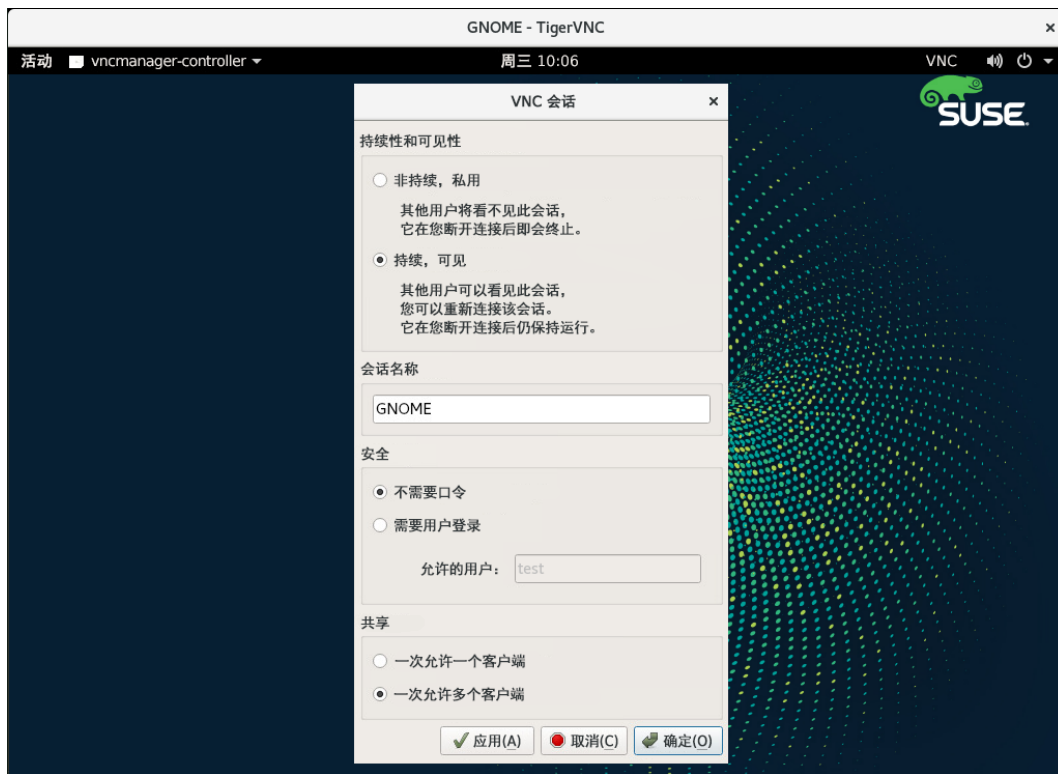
GNOME - TigerVNC ×

活动 vncmanager-controller ▾ 周三 10:06 VNC

SUSE

VNC 会话 ×

持续性和可见性

非持续，私用

其他用户将看不见此会话，
它在您断开连接后即会终止。

持续，可见

其他用户可以看见此会话，
您可以重新连接该会话。
它在您断开连接后仍保持运行。

会话名称

GNOME

安全

不需要口令

需要用户登录

允许的用户： test

共享

一次允许一个客户端

一次允许多个客户端

应用(A) 取消(C) 确定(O)